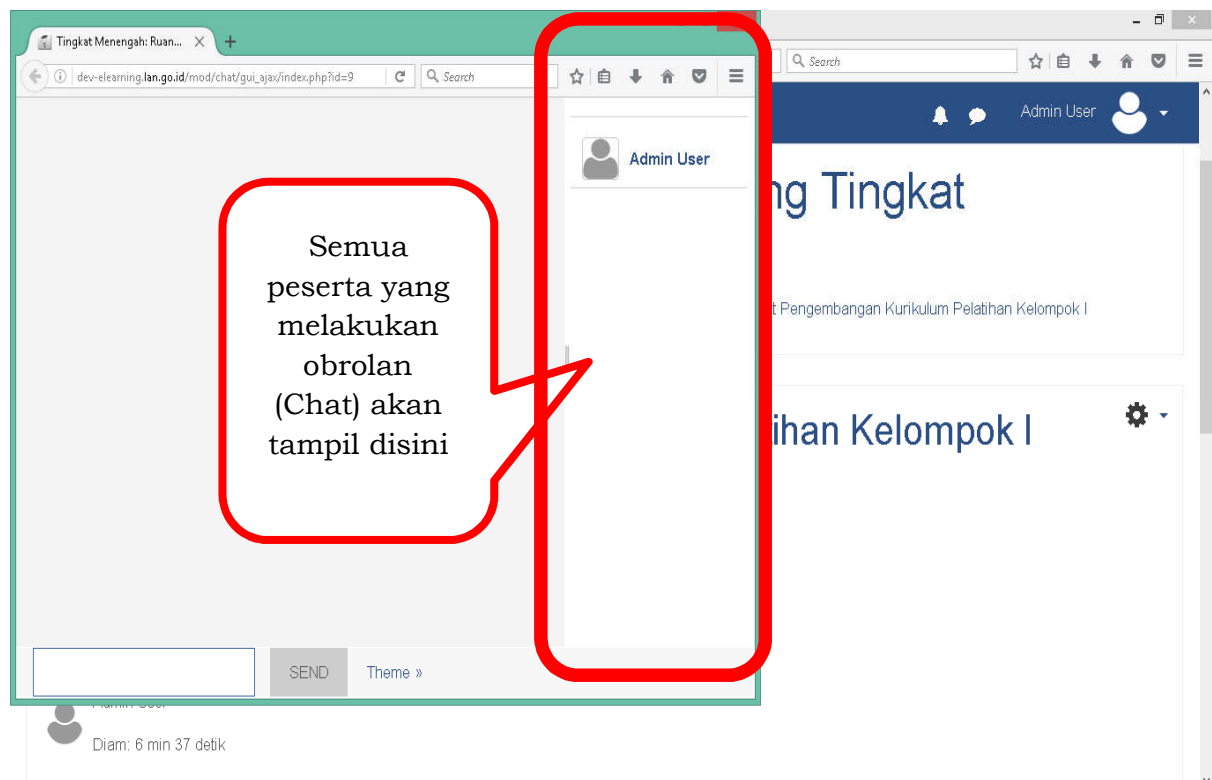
Tingkat Menengah: Ruan...

dev-elearning.lan.go.id/mod/chat/gui_ajax/index.php?id=9

Search

Search

Admin User

Admin User

ng Tingkat

t Pengembangan Kurikulum Pelatihan Kelompok I

ihan Kelompok I

Semua peserta yang melakukan obrolan (Chat) akan tampil disini

SEND

Theme »

Admin User

Diam: 6 min 37 detik